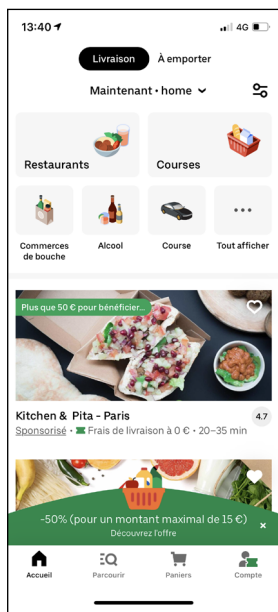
13:40

4G

Livraison

À emporter

Maintenant • home

Restaurants

Courses

Commerces de bouche

Alcool

Course

Tout afficher

Plus que 50 € pour bénéficier...

Kitchen & Pita - Paris

4.7

Sponsorisé • Frais de livraison à 0 € • 20–35 min

-50% (pour un montant maximal de 15 €)

Découvrez l'offre

Accueil

Parcourir

Paniers

Compte